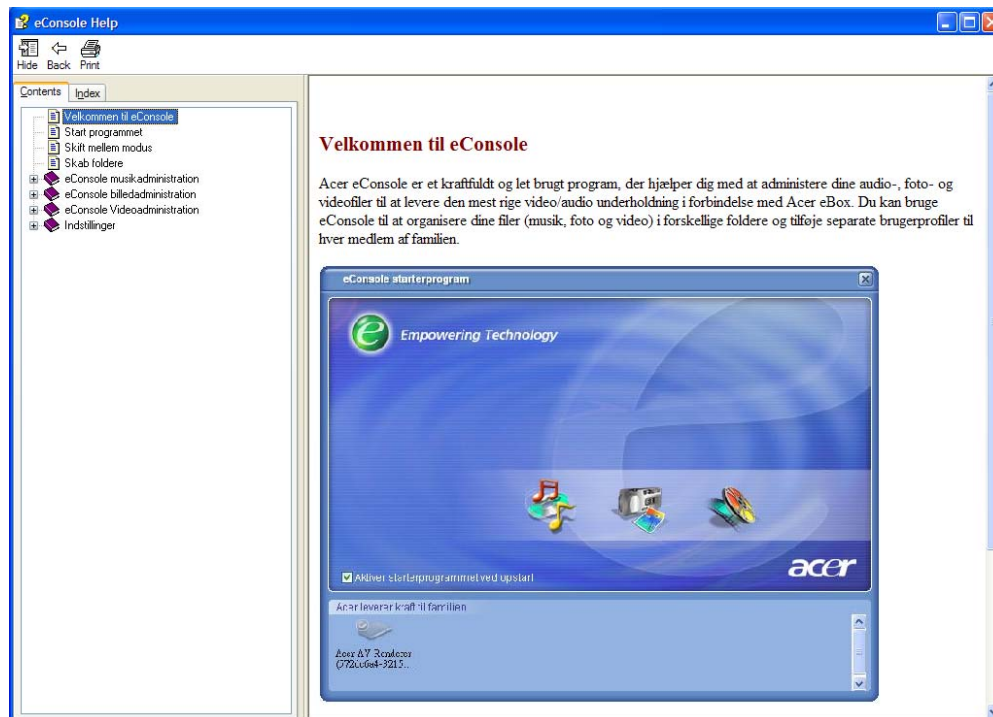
eConsole Help

Hide Back Print

Contents Index

Velkommen til eConsole
Start programmet
Skift mellem modus
Skab foldere
eConsole musikadministration
eConsole billedadministration
eConsole Videoadministration
Indstillinger

Velkommen til eConsole

Acer eConsole er et kraftfuldt og let brugt program, der hjælper dig med at administere dine audio-, foto- og videofiler til at levere den mest rige video/audio underholdning i forbindelse med Acer eBox. Du kan bruge eConsole til at organisere dine filer (musik, foto og video) i forskellige foldere og tilføje separate brugerprofiler til hver medlem af familien.

eConsole starterprogram

Empowering Technology

Aktiver starterprogrammet ved opstart

acer

Acer leverer kraft til familien

Acer AV Renderer (772c6e4-3215...